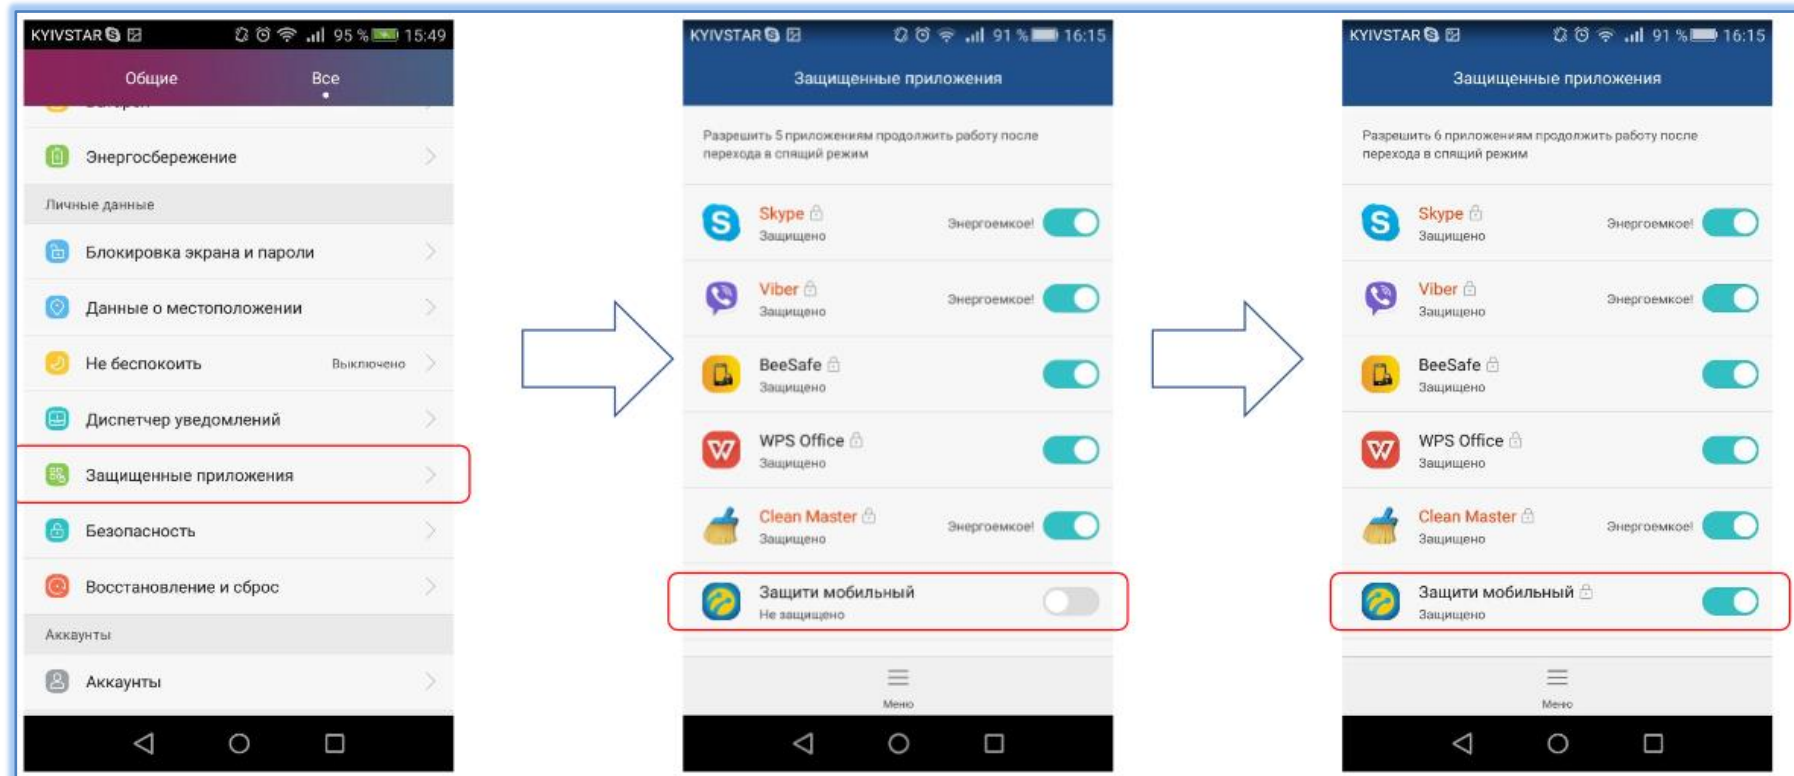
KYIVSTAR 95 % 15:49

Общие Все

Энергосбережение

Личные данные

Блокировка экрана и пароли

Данные о местоположении

Не беспокоить Выключено

Диспетчер уведомлений

Защищенные приложения

Безопасность

Восстановление и сброс

Аккаунты

Аккаунты

KYIVSTAR 91 % 16:15

Защищенные приложения

Разрешить 5 приложениям продолжить работу после перехода в спящий режим

Skype Защищено Энергоемкое!

Viber Защищено Энергоемкое!

BeeSafe Защищено

WPS Office Защищено

Clean Master Защищено Энергоемкое!

Защити мобильный Не защищено

Меню

KYIVSTAR 91 % 16:15

Защищенные приложения

Разрешить 6 приложениям продолжить работу после перехода в спящий режим

Skype Защищено Энергоемкое!

Viber Защищено Энергоемкое!

BeeSafe Защищено

WPS Office Защищено

Clean Master Защищено Энергоемкое!

Защити мобильный Защищено

Меню